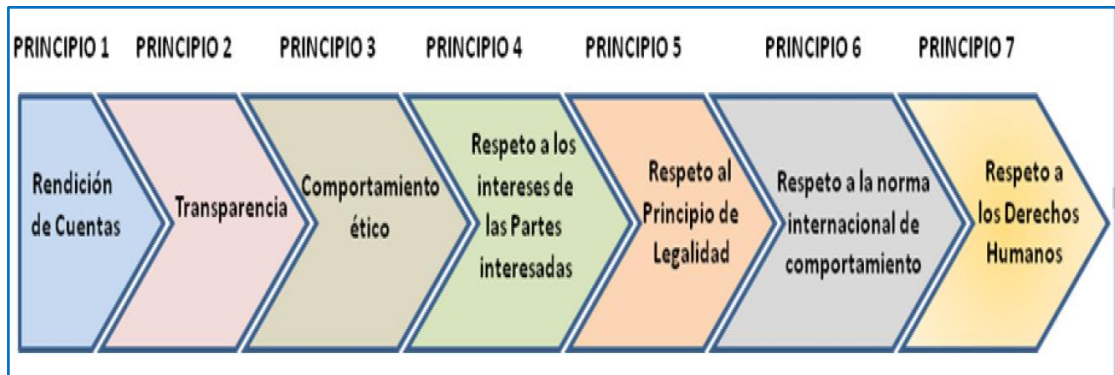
PRINCIPIO 1
Rendición de Cuentas

PRINCIPIO 2
Transparencia

PRINCIPIO 3
Comportamiento ético

PRINCIPIO 4
Respeto a los intereses de las Partes interesadas

PRINCIPIO 5
Respeto al Principio de Legalidad

PRINCIPIO 6
Respeto a la norma internacional de comportamiento

PRINCIPIO 7
Respeto a los Derechos Humanos